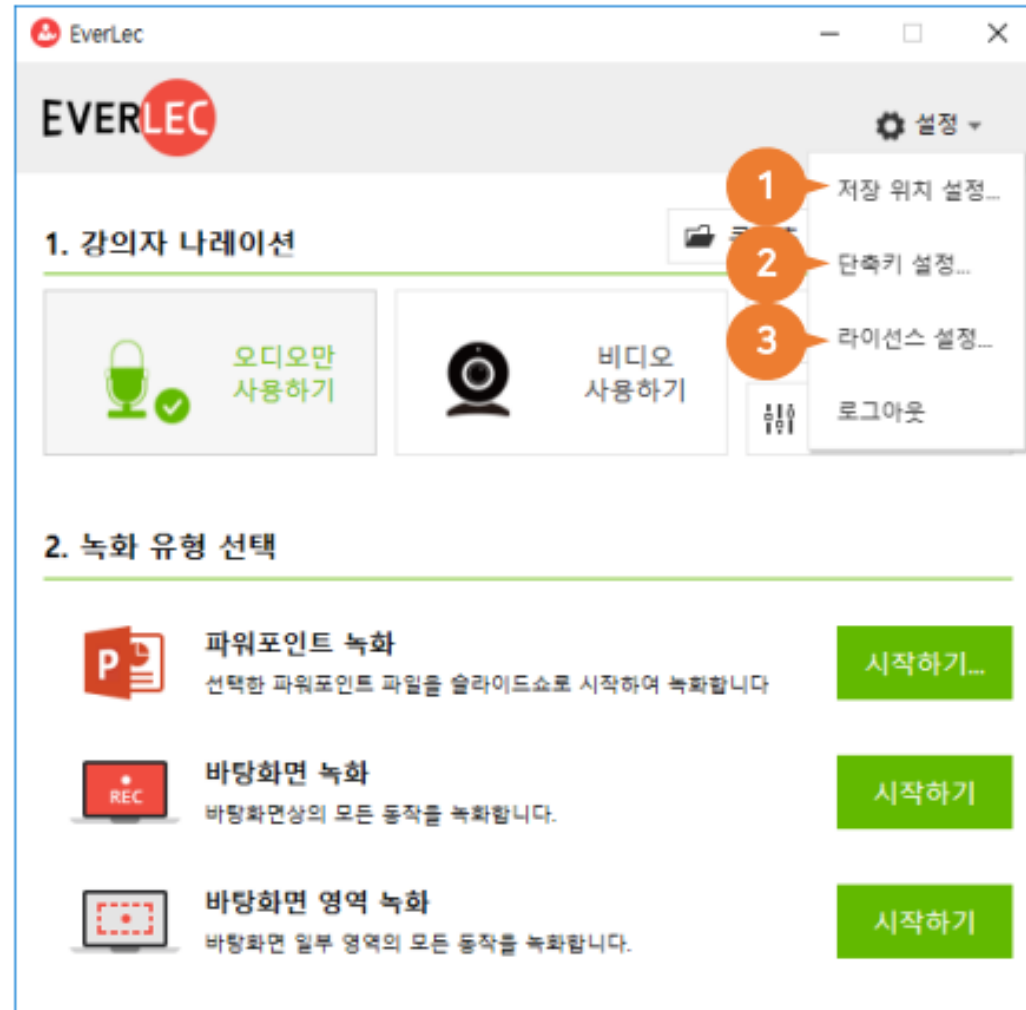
EverLec

EVERLEC

설정

1 저장 위치 설정...

2 단축키 설정...

3 라이선스 설정...

로그아웃

1. 강의자 나레이션

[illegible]

오디오만 사용하기

비디오 사용하기

2. 녹화 유형 선택

파워포인트 녹화
선택한 파워포인트 파일을 슬라이드쇼로 시작하여 녹화합니다

시작하기...

REC

바탕화면 녹화
바탕화면상의 모든 동작을 녹화합니다.

시작하기

바탕화면 영역 녹화
바탕화면 일부 영역의 모든 동작을 녹화합니다.

시작하기